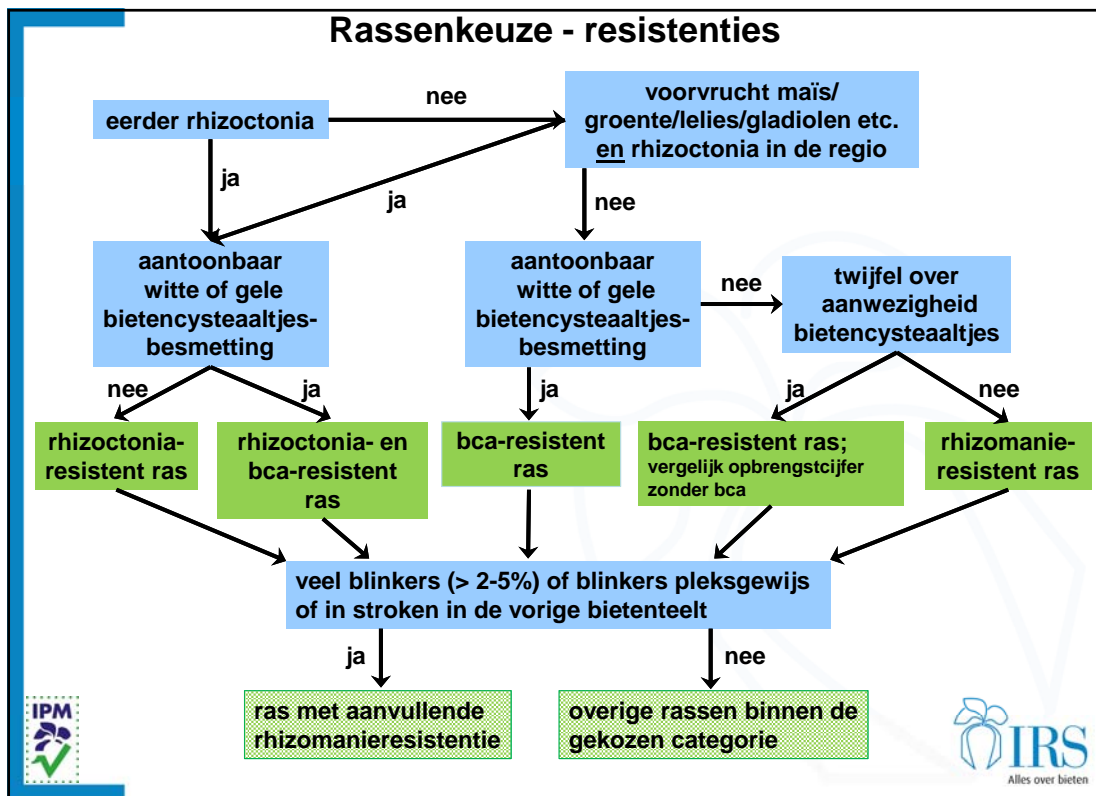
Rassenkeuze - resistenties

eerder rhizoctonia

nee

voorvrucht maïs/ groente/lelies/gladiolen etc. en rhizoctonia in de regio

ja

ja

nee

aantoonbaar witte of gele bietencysteaaltjesbesmetting

aantoonbaar witte of gele bietencysteaaltjesbesmetting

nee

twijfel over aanwezigheid bietencysteaaltjes

nee

ja

ja

ja

nee

rhizoctoniaresistent ras

rhizoctonia- en bca-resistent ras

bca-resistent ras

bca-resistent ras; vergelijk opbrengstcijfer zonder bca

rhizomanieresistent ras

veel blinkers (> 2-5%) of blinkers pleksgewijs of in stroken in de vorige bietenteelt

ja

nee

ras met aanvullende rhizomanieresistentie

overige rassen binnen de gekozen categorie

IPM

IRS
Alles over bieten